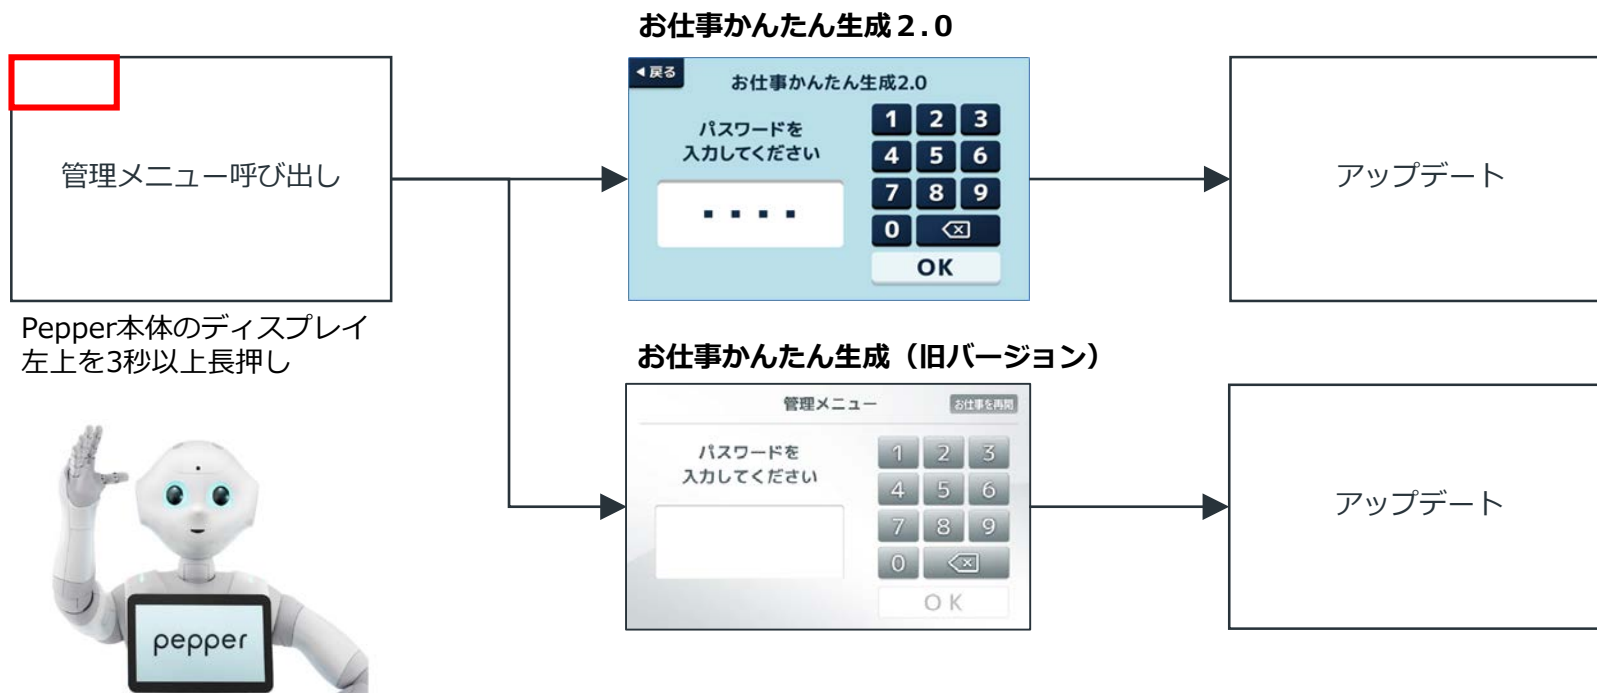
管理メニュー呼び出し

Pepper本体のディスプレイ左上を3秒以上長押し

pepper

お仕事かんたん生成2.0

◀戻る

お仕事かんたん生成2.0

パスワードを入力してください

・・・・

| 1 | 2 | 3 |
|---|---|---|
| 4 | 5 | 6 |
| 7 | 8 | 9 |
| 0 | ⌫ | |

OK

アップデート

お仕事かんたん生成（旧バージョン）

管理メニュー

お仕事を再開

パスワードを入力してください

| 1 | 2 | 3 |
|---|---|---|
| 4 | 5 | 6 |
| 7 | 8 | 9 |
| 0 | ⌫ | |

OK

アップデート